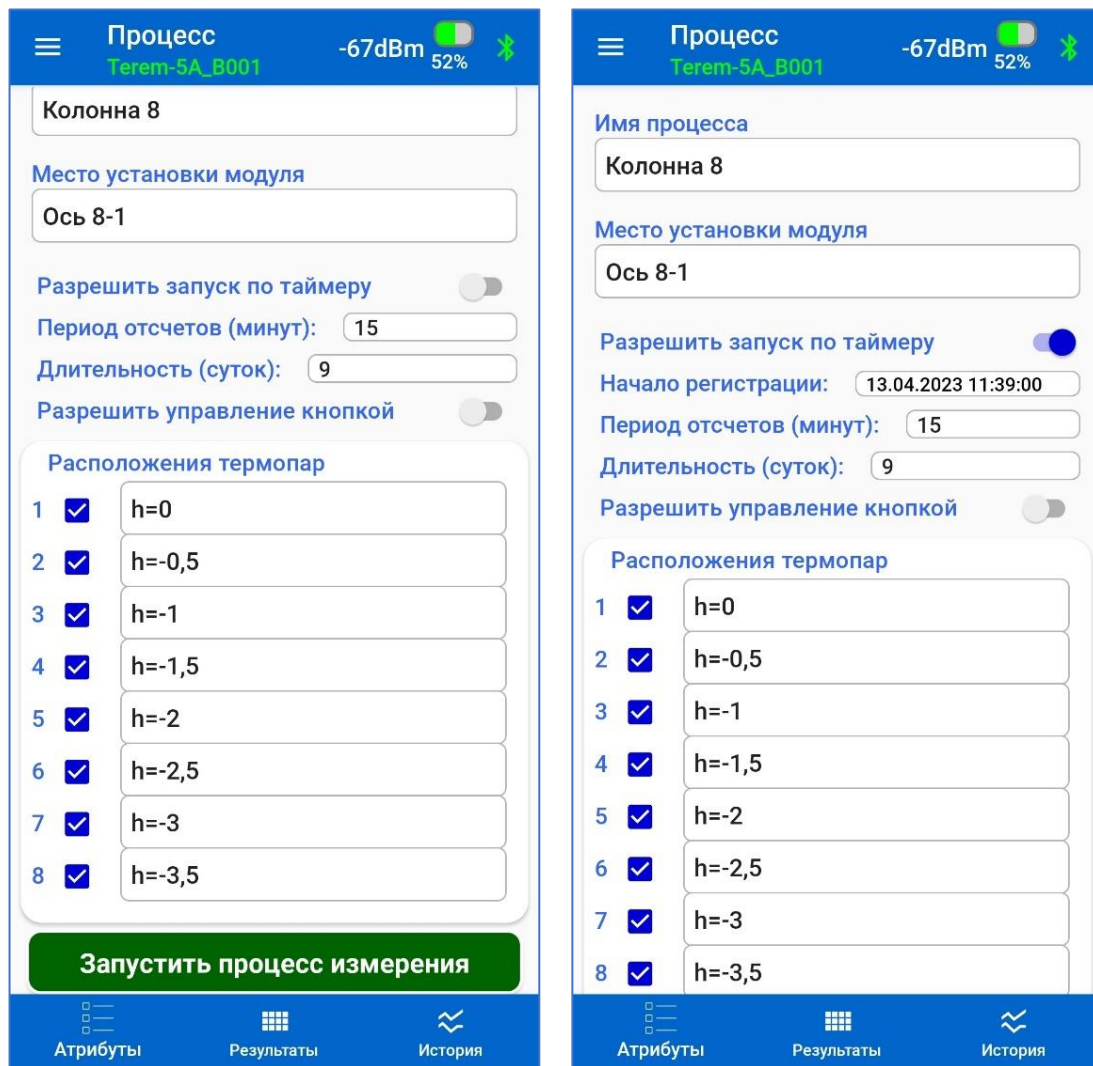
Процесс
Terem-5A_B001
-67dBm 52%

Колонна 8

Место установки модуля
Ось 8-1

Разрешить запуск по таймеру
Период отсчетов (минут): 15
Длительность (суток): 9
Разрешить управление кнопкой

Расположения термопар
1 h=0
2 h=-0,5
3 h=-1
4 h=-1,5
5 h=-2
6 h=-2,5
7 h=-3
8 h=-3,5

Запустить процесс измерения

Атрибуты Результаты История

Процесс
Terem-5A_B001
-67dBm 52%

Имя процесса
Колонна 8

Место установки модуля
Ось 8-1

Разрешить запуск по таймеру
Начало регистрации: 13.04.2023 11:39:00
Период отсчетов (минут): 15
Длительность (суток): 9
Разрешить управление кнопкой

Расположения термопар
1 h=0
2 h=-0,5
3 h=-1
4 h=-1,5
5 h=-2
6 h=-2,5
7 h=-3
8 h=-3,5

Атрибуты Результаты История